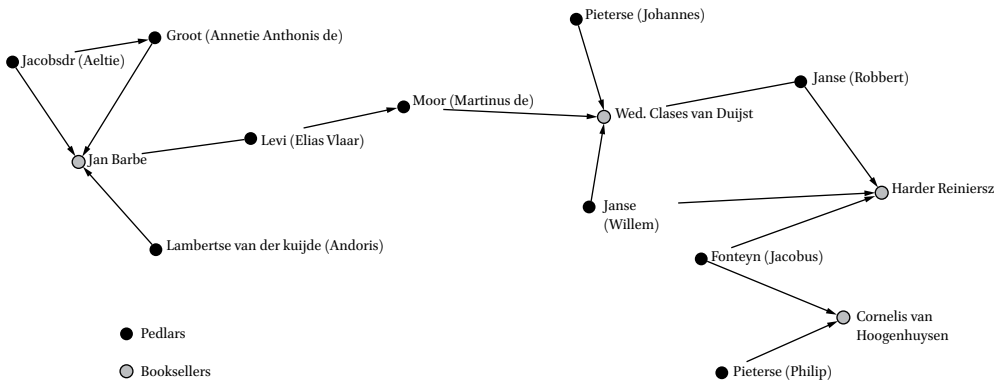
Pieterse (Johannes)

Jacobsdr (Aeltie)

Groot (Annetie Anthonis de)

Janse (Robbert)

Moor (Martinus de)

Wed. Clases van Duijst

Levi (Elias Vlaar)

Jan Barbe

Harder Reiniersz

Janse (Willem)

Lambertse van der kuijde (Andoris)

Fonteyn (Jacobus)

Cornelis van Hoogenhuysen

Pedlars

Booksellers

Pieterse (Philip)